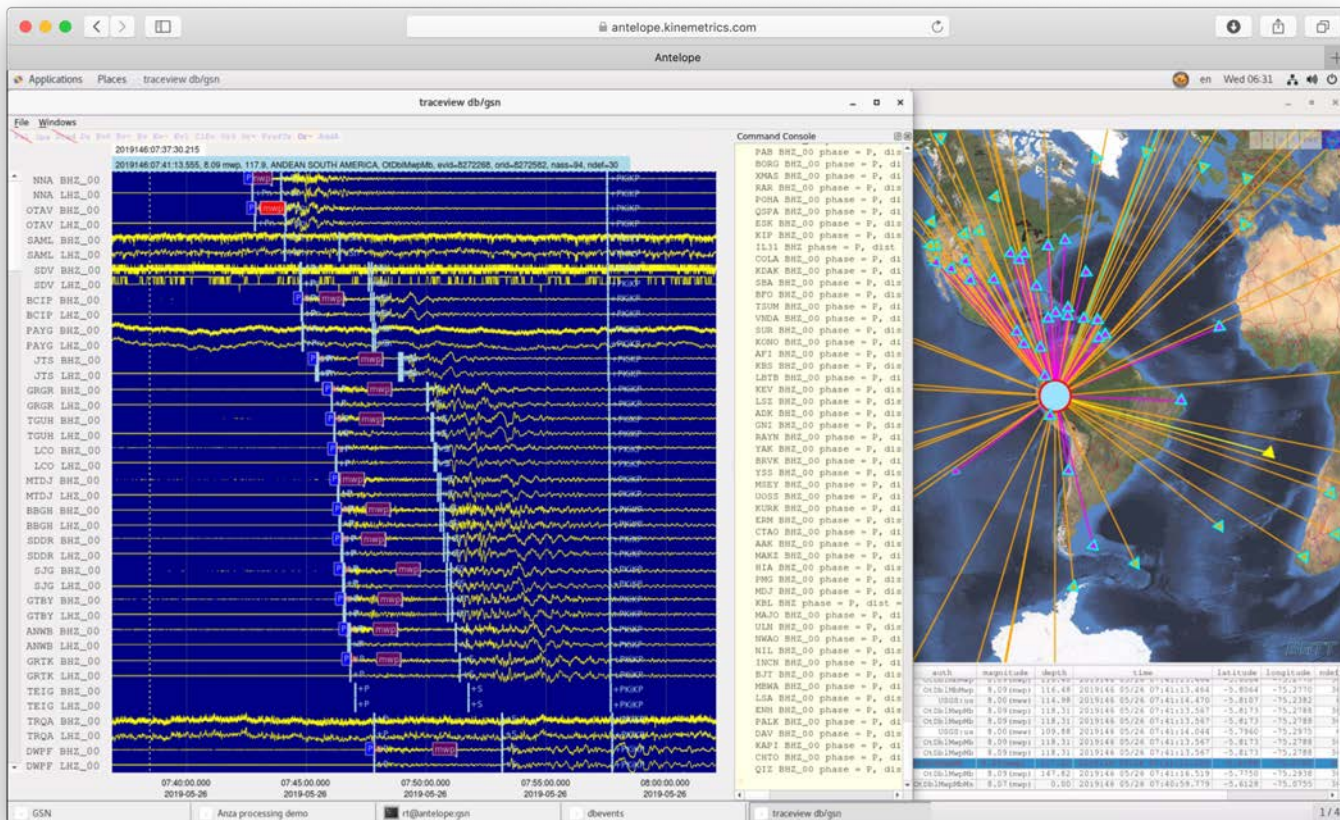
antelope.kinematrics.com

Antelope

Applications Places traceview db/gsn

en Wed 06:31

traceview db/gsn

File Windows

2019146:07:37:30.215

2019146:07:41:13.555, 8.09 mwp, 117.9, ANDEAN SOUTH AMERICA, OtDblMwpMb, evid=8272268, orid=8272582, nass=94, ndef=30

NNA BHZ_00
NNA LHZ_00
OTAV BHZ_00
OTAV LHZ_00
SAML BHZ_00
SAML LHZ_00
SDV BHZ_00
SDV LHZ_00
BCIP BHZ_00
BCIP LHZ_00
PAYG BHZ_00
PAYG LHZ_00
JTS BHZ_00
JTS LHZ_00
GRGR BHZ_00
GRGR LHZ_00
TGUH BHZ_00
TGUH LHZ_00
LCO BHZ_00
LCO LHZ_00
MTDJ BHZ_00
MTDJ LHZ_00
BBGH BHZ_00
BBGH LHZ_00
SDDR BHZ_00
SDDR LHZ_00
SJG BHZ_00
SJG LHZ_00
GTBY BHZ_00
GTBY LHZ_00
ANWB BHZ_00
ANWB LHZ_00
GRTK BHZ_00
GRTK LHZ_00
TEIG BHZ_00
TEIG LHZ_00
TRQA BHZ_00
TRQA LHZ_00
DWPF BHZ_00
DWPF LHZ_00

P mwp +PKiKP +P +S

07:40:00.000 2019-05-26
07:45:00.000 2019-05-26
07:50:00.000 2019-05-26
07:55:00.000 2019-05-26
08:00:00.000 2019-05-26

Command Console

PAB BHZ_00 phase = P, di
BORG BHZ_00 phase = P, di
XMAS BHZ_00 phase = P, di
RAR BHZ_00 phase = P, dis
PGMA BHZ_00 phase = P, di
QSPA BHZ_00 phase = P, di
ESK BHZ_00 phase = P, dis
KIP BHZ_00 phase = P, dis
IL31 BHZ phase = P, dist
COLA BHZ_00 phase = P, di
KDAK BHZ_00 phase = P, di
SBA BHZ_00 phase = P, dis
BFO BHZ_00 phase = P, dis
TSUM BHZ_00 phase = P, di
VNDA BHZ_00 phase = P, di
SUR BHZ_00 phase = P, dis
KONO BHZ_00 phase = P, di
AFI BHZ_00 phase = P, dis
KBS BHZ_00 phase = P, dis
LBTB BHZ_00 phase = P, di
KEV BHZ_00 phase = P, dis
LSZ BHZ_00 phase = P, dis
ADK BHZ_00 phase = P, dis
GNI BHZ_00 phase = P, dis
RAYN BHZ_00 phase = P, di
YAK BHZ_00 phase = P, dis
BRVK BHZ_00 phase = P, di
YSS BHZ_00 phase = P, dis
MSEY BHZ_00 phase = P, di
GOSS BHZ_00 phase = P, di
KURK BHZ_00 phase = P, di
ERM BHZ_00 phase = P, dis
CTAO BHZ_00 phase = P, di
AAK BHZ_00 phase = P, dis
MAKZ BHZ_00 phase = P, di
HIA BHZ_00 phase = P, dis
PMG BHZ_00 phase = P, dis
MDJ BHZ_00 phase = P, dis
KBL BHZ phase = P, dist =
MAJO BHZ_00 phase = P, di
ULN BHZ_00 phase = P, dis
NWAO BHZ_00 phase = P, di
NIL BHZ_00 phase = P, dis
INCN BHZ_00 phase = P, di
BJT BHZ_00 phase = P, dis
MBWA BHZ_00 phase = P, di
LSA BHZ_00 phase = P, dis
ENH BHZ_00 phase = P, dis
PALK BHZ_00 phase = P, di
DAV BHZ_00 phase = P, dis
KAPI BHZ_00 phase = P, di
CHTO BHZ_00 phase = P, di
QIZ BHZ_00 phase = P, dis

| auth | magnitude | depth | time | latitude | longitude | ndef |
|---|---|---|---|---|---|---|
| OtDblMbMwp | 8.09 (mwp) | 116.48 | 2019146 05/26 07:41:13.464 | -5.8064 | -75.2770 | |
| USGS:us | 8.00 (mww) | 114.98 | 2019146 05/26 07:41:14.470 | -5.8107 | -75.2382 | |
| OtDblMwpMb | 8.09 (mwp) | 118.31 | 2019146 05/26 07:41:13.567 | -5.8173 | -75.2788 | |
| OtDblMwpMb | 8.09 (mwp) | 118.31 | 2019146 05/26 07:41:13.567 | -5.8173 | -75.2788 | |
| USGS:us | 8.00 (mww) | 109.88 | 2019146 05/26 07:41:14.044 | -5.7960 | -75.2975 | |
| OtDblMwpMb | 8.09 (mwp) | 118.31 | 2019146 05/26 07:41:13.567 | -5.8173 | -75.2788 | |
| OtDblMwpMb | 8.09 (mwp) | 118.31 | 2019146 05/26 07:41:13.567 | -5.8173 | -75.2788 | |
| OtDblMwpMb | 8.09 (mwp) | 147.82 | 2019146 05/26 07:41:16.519 | -5.7750 | -75.2938 | |
| OtDblMwpMbMs | 8.07 (mwp) | 0.00 | 2019146 05/26 07:40:59.779 | -5.6128 | -75.0755 | |

GSN | Anza processing demo | rt@antelope:gsn | dbevents | traceview db/gsn | 1/4